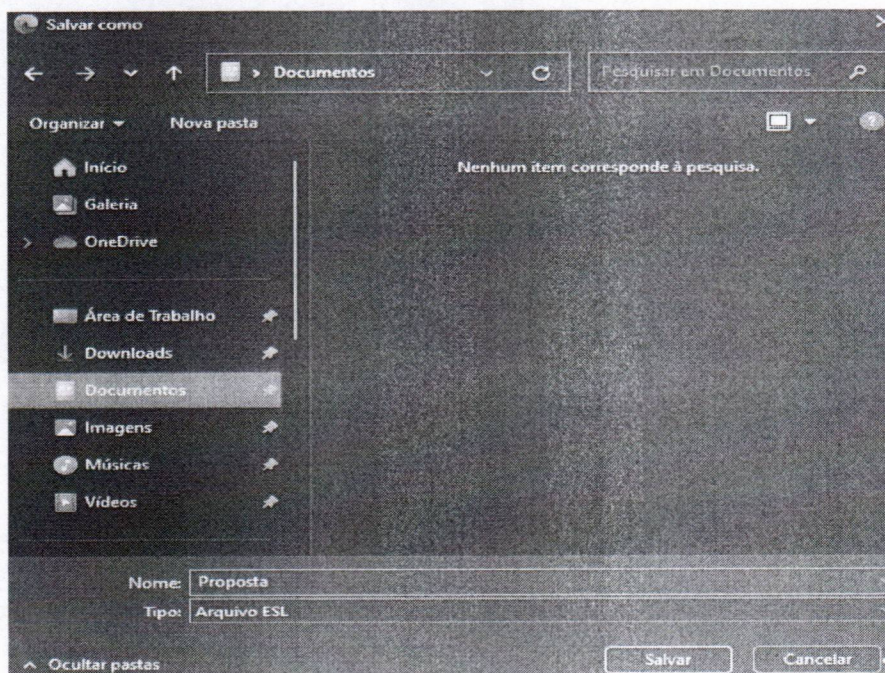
Salvar como

> Documentos

Pesquisar em Documentos

Organizar ▾ Nova pasta

Início
Galeria
OneDrive

Área de Trabalho
Downloads
Documentos
Imagens
Músicas
Vídeos

Nenhum item corresponde à pesquisa.

Nome: Proposta
Tipo: Arquivo ESL

Ocultar pastas

Salvar Cancelar